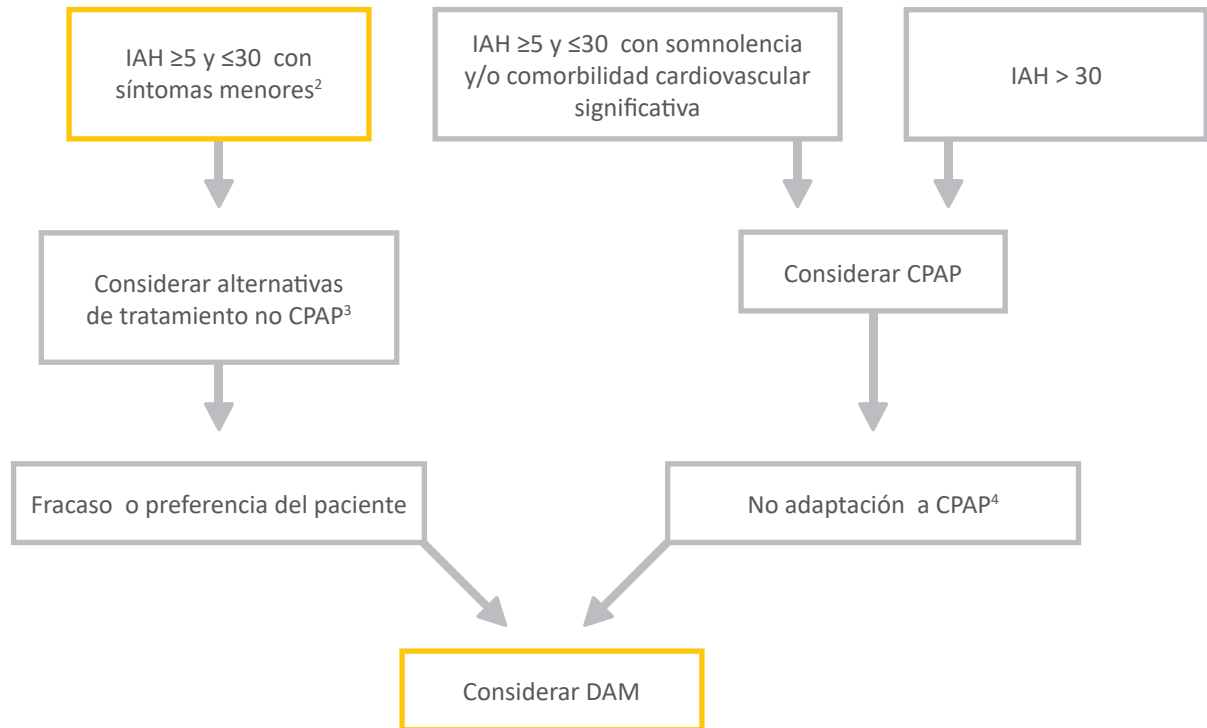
IAH ≥5 y ≤30 con síntomas menores$^2$

IAH ≥5 y ≤30 con somnolencia y/o comorbilidad cardiovascular significativa

IAH > 30

Considerar alternativas de tratamiento no CPAP$^3$

Considerar CPAP

Fracaso o preferencia del paciente

No adaptación a CPAP$^4$

Considerar DAM